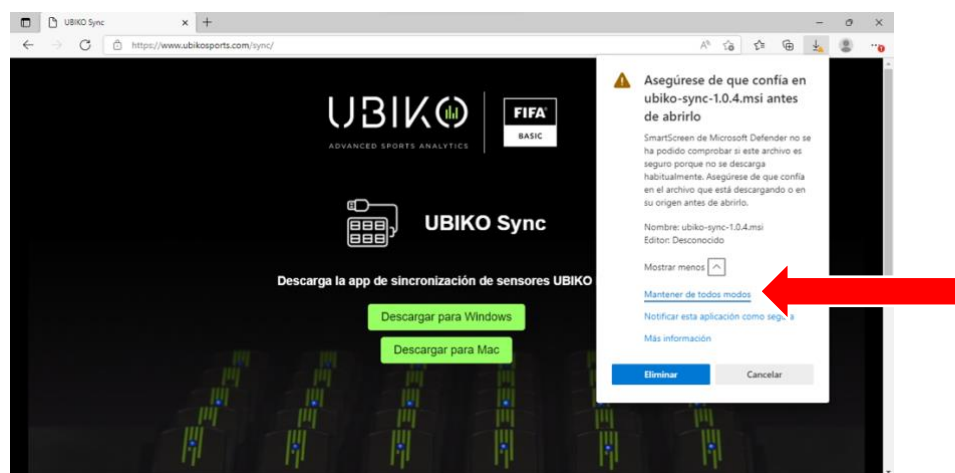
UBIKO Sync
https://www.ubikosports.com/sync/

UBIKO
ADVANCED SPORTS ANALYTICS
FIFA BASIC

UBIKO Sync

Descarga la app de sincronización de sensores UBIKO

Descargar para Windows

Descargar para Mac

Asegúrese de que confía en ubiko-sync-1.0.4.msi antes de abrirlo

SmartScreen de Microsoft Defender no se ha podido comprobar si este archivo es seguro porque no se descarga habitualmente. Asegúrese de que confía en el archivo que está descargando o en su origen antes de abrirlo.

Nombre: ubiko-sync-1.0.4.msi
Editor: Desconocido

Mostrar menos

Mantener de todos modos

Notificar esta aplicación como segura

Más información

Eliminar

Cancelar